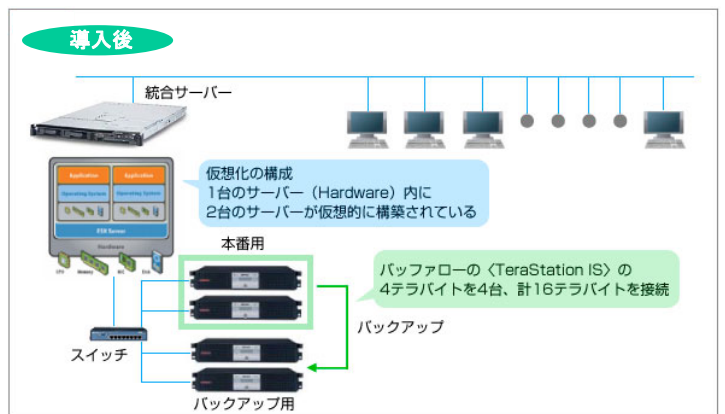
導入後

統合サーバー

Application
Operating System
Application
Operating System
ESX Server
Hardware
CPU
Memory
NIC
Disk

仮想化の構成
1台のサーバー（Hardware）内に
2台のサーバーが仮想的に構築されている

本番用

バッファローの〈TeraStation IS〉の
4テラバイトを4台、計16テラバイトを接続

バックアップ

スイッチ

バックアップ用